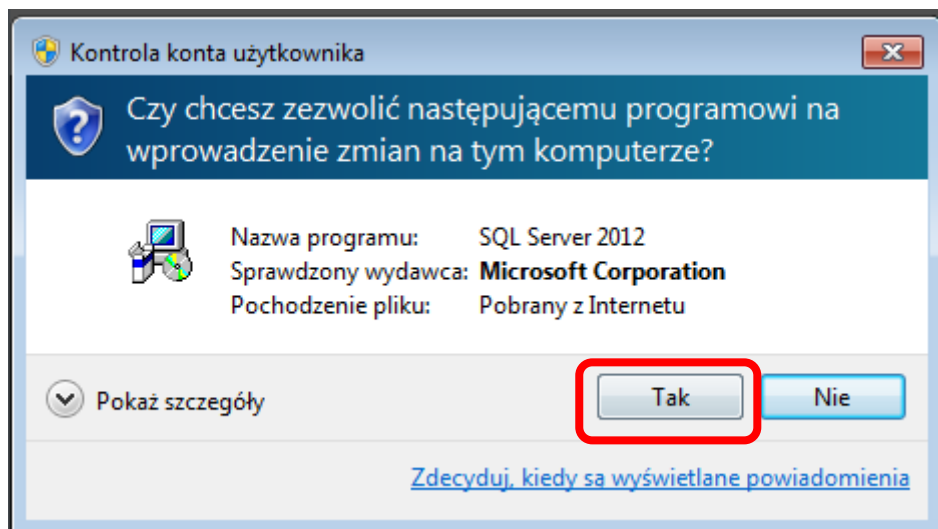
Kontrola konta użytkownika

Czy chcesz zezwolić następującemu programowi na wprowadzenie zmian na tym komputerze?

| | |
|---|---|
| Nazwa programu: | SQL Server 2012 |
| Sprawdzony wydawca: | **Microsoft Corporation** |
| Pochodzenie pliku: | Pobrany z Internetu |

Pokaż szczegóły

Tak

Nie

Zdecyduj, kiedy sa wyświetlane powiadomienia